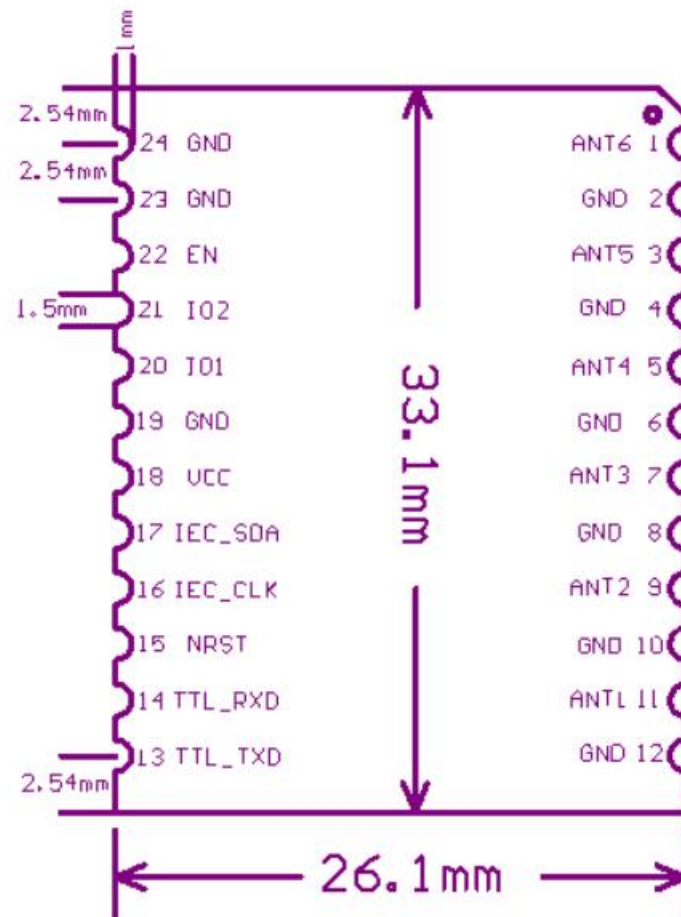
1mm

2.54mm
24 GND
2.54mm
23 GND
22 EN
1.5mm
21 IO2
20 IO1
19 GND
18 VCC
17 IEC_SDA
16 IEC_CLK
15 NRST
14 TTL_RXD
13 TTL_TXD
2.54mm

33.1mm

ANT6 1
GND 2
ANT5 3
GND 4
ANT4 5
GND 6
ANT3 7
GND 8
ANT2 9
GND 10
ANTL 11
GND 12

26.1mm